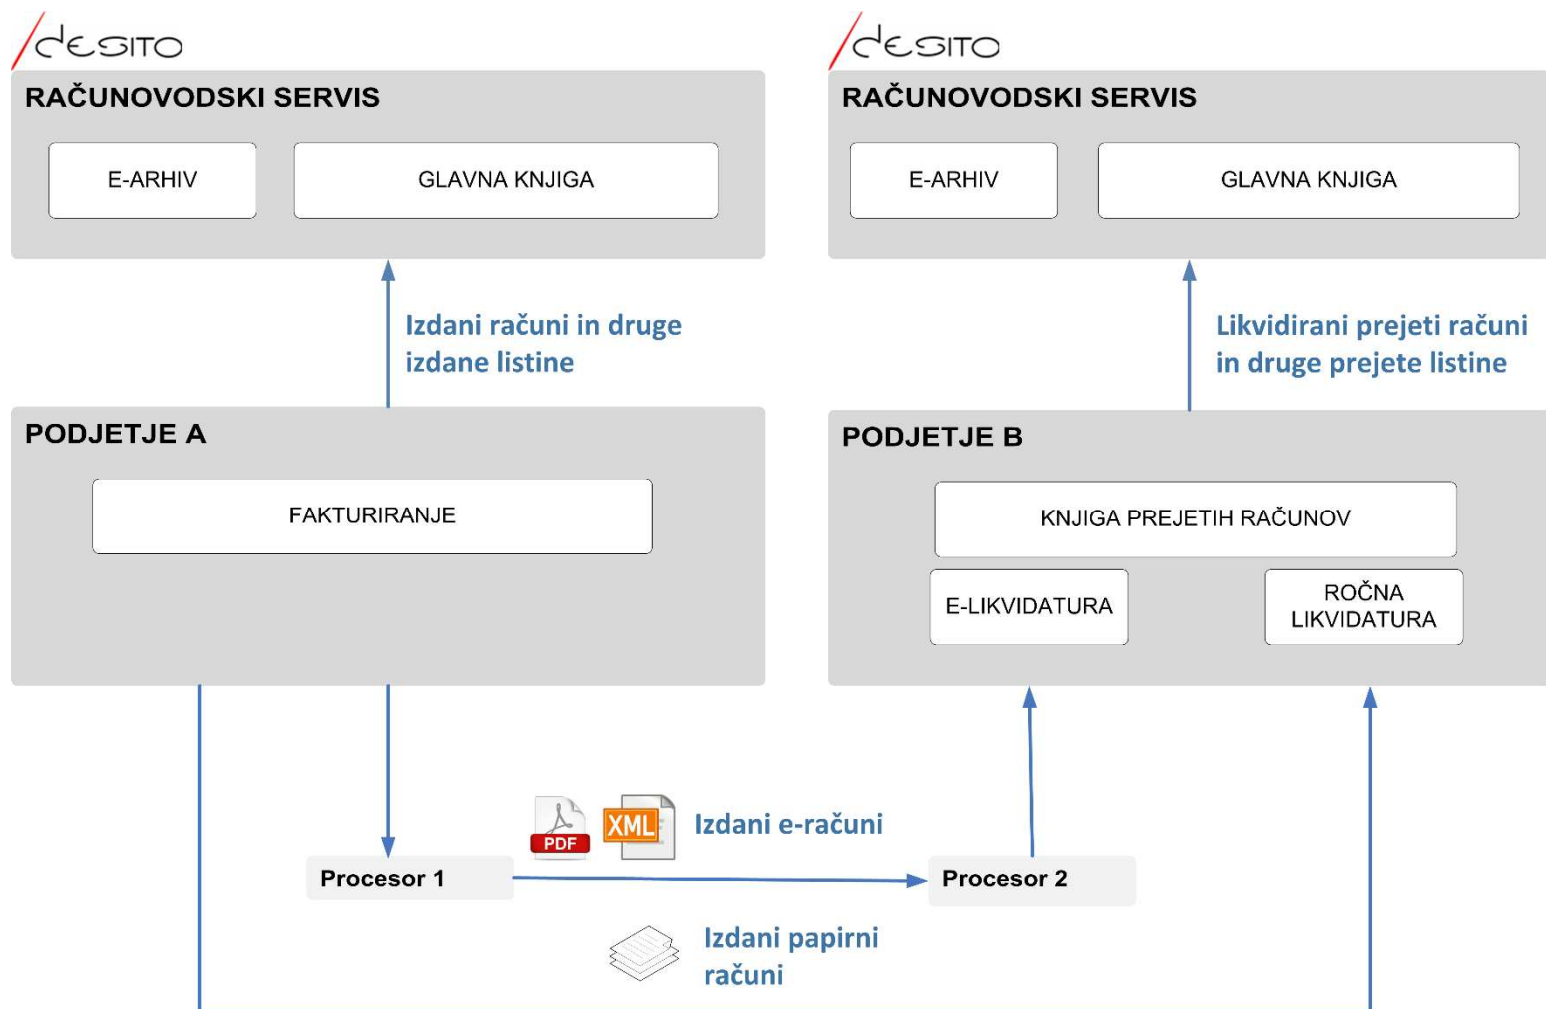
desito

RAČUNOVODSKI SERVIS

E-ARHIV

GLAVNA KNJIGA

Izdani računi in druge izdane listine

PODJETJE A

FAKTURIRANJE

desito

RAČUNOVODSKI SERVIS

E-ARHIV

GLAVNA KNJIGA

Likvidirani prejeti računi in druge prejete listine

PODJETJE B

KNJIGA PREJETIH RAČUNOV

E-LIKVIDATURA

ROČNA LIKVIDATURA

PDF

XML

Izdani e-računi

Procesor 1

Procesor 2

Izdani papirni računi